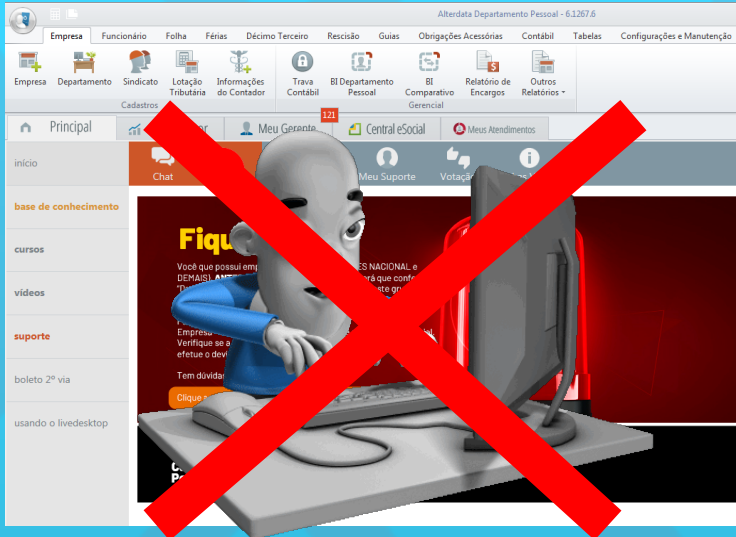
Alterdata Departamento Pessoal - 6.1267.6

Empresa Funcionário Folha Férias Décimo Terceiro Rescisão Guias Obrigações Acessórias Contábil Tabelas Configurações e Manutenção

Empresa Departamento Sindicato Lotação Tributária Informações do Contador
Cadastros

Trava Contábil BI Departamento Pessoal BI Comparativo Relatório de Encargos Outros Relatórios
Gerencial

Principal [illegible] Meu Gerente 121 Central eSocial Meus Atendimentos

início
base de conhecimento
cursos
vídeos
suporte
boleto 2ª via
usando o livedesktop

Chat Meu Suporte Votação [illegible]

Fiqu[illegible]

Você que possui emp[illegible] ES NACIONAL e DEMAIS) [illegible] rá que conf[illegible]
Empresa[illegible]
Verifique se a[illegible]
efetue o devi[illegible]
Tem dúvida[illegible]
Clique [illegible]